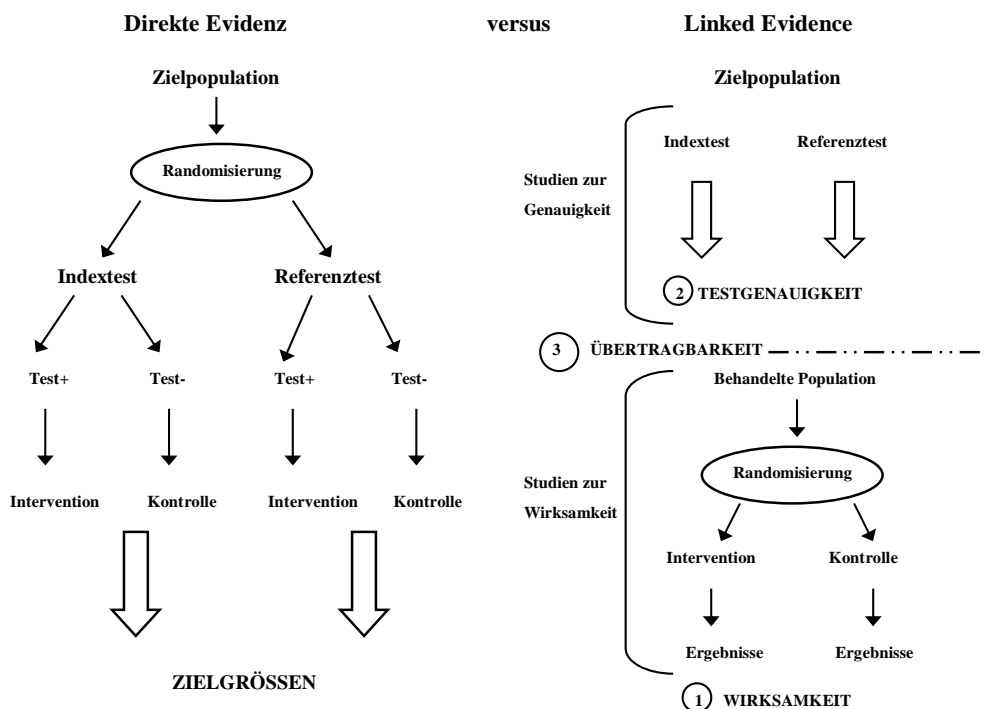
Direkte Evidenz versus Linked Evidence

Zielpopulation

Randomisierung

Indextest

Referenztest

Test+

Test-

Test+

Test-

Intervention

Kontrolle

Intervention

Kontrolle

ZIELGRÖSSEN

Zielpopulation

Studien zur Genauigkeit

Indextest

Referenztest

2 TESTGENAUIGKEIT

3 ÜBERTRAGBARKEIT

Behandelte Population

Studien zur Wirksamkeit

Randomisierung

Intervention

Kontrolle

Ergebnisse

Ergebnisse

1 WIRKSAMKEIT